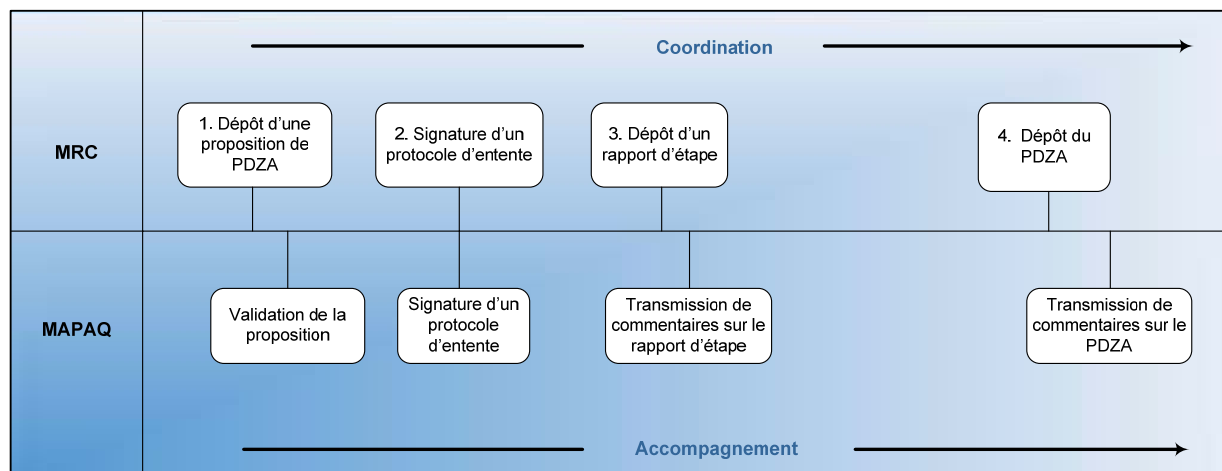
Coordination

MRC

1. Dépôt d'une proposition de PDZA

2. Signature d'un protocole d'entente

3. Dépôt d'un rapport d'étape

4. Dépôt du PDZA

MAPAQ

Validation de la proposition

Signature d'un protocole d'entente

Transmission de commentaires sur le rapport d'étape

Transmission de commentaires sur le PDZA

Accompagnement